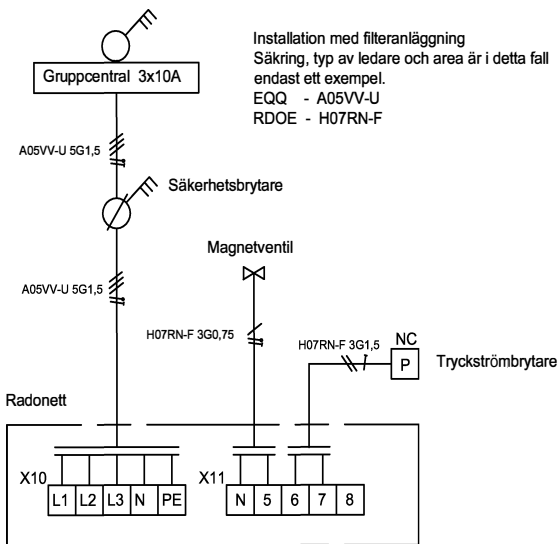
Installation med filteranläggning
Säkring, typ av ledare och area är i detta fall endast ett exempel.
EQQ - A05VV-U
RDOE - H07RN-F

Gruppcentral 3x10A

A05VV-U 5G1,5

Säkerhetsbrytare

A05VV-U 5G1,5

Magnetventil

H07RN-F 3G0,75

H07RN-F 3G1,5

NC

P

Tryckströmbrytare

Radonett

X10

L1 L2 L3 N PE

X11

N 5 6 7 8